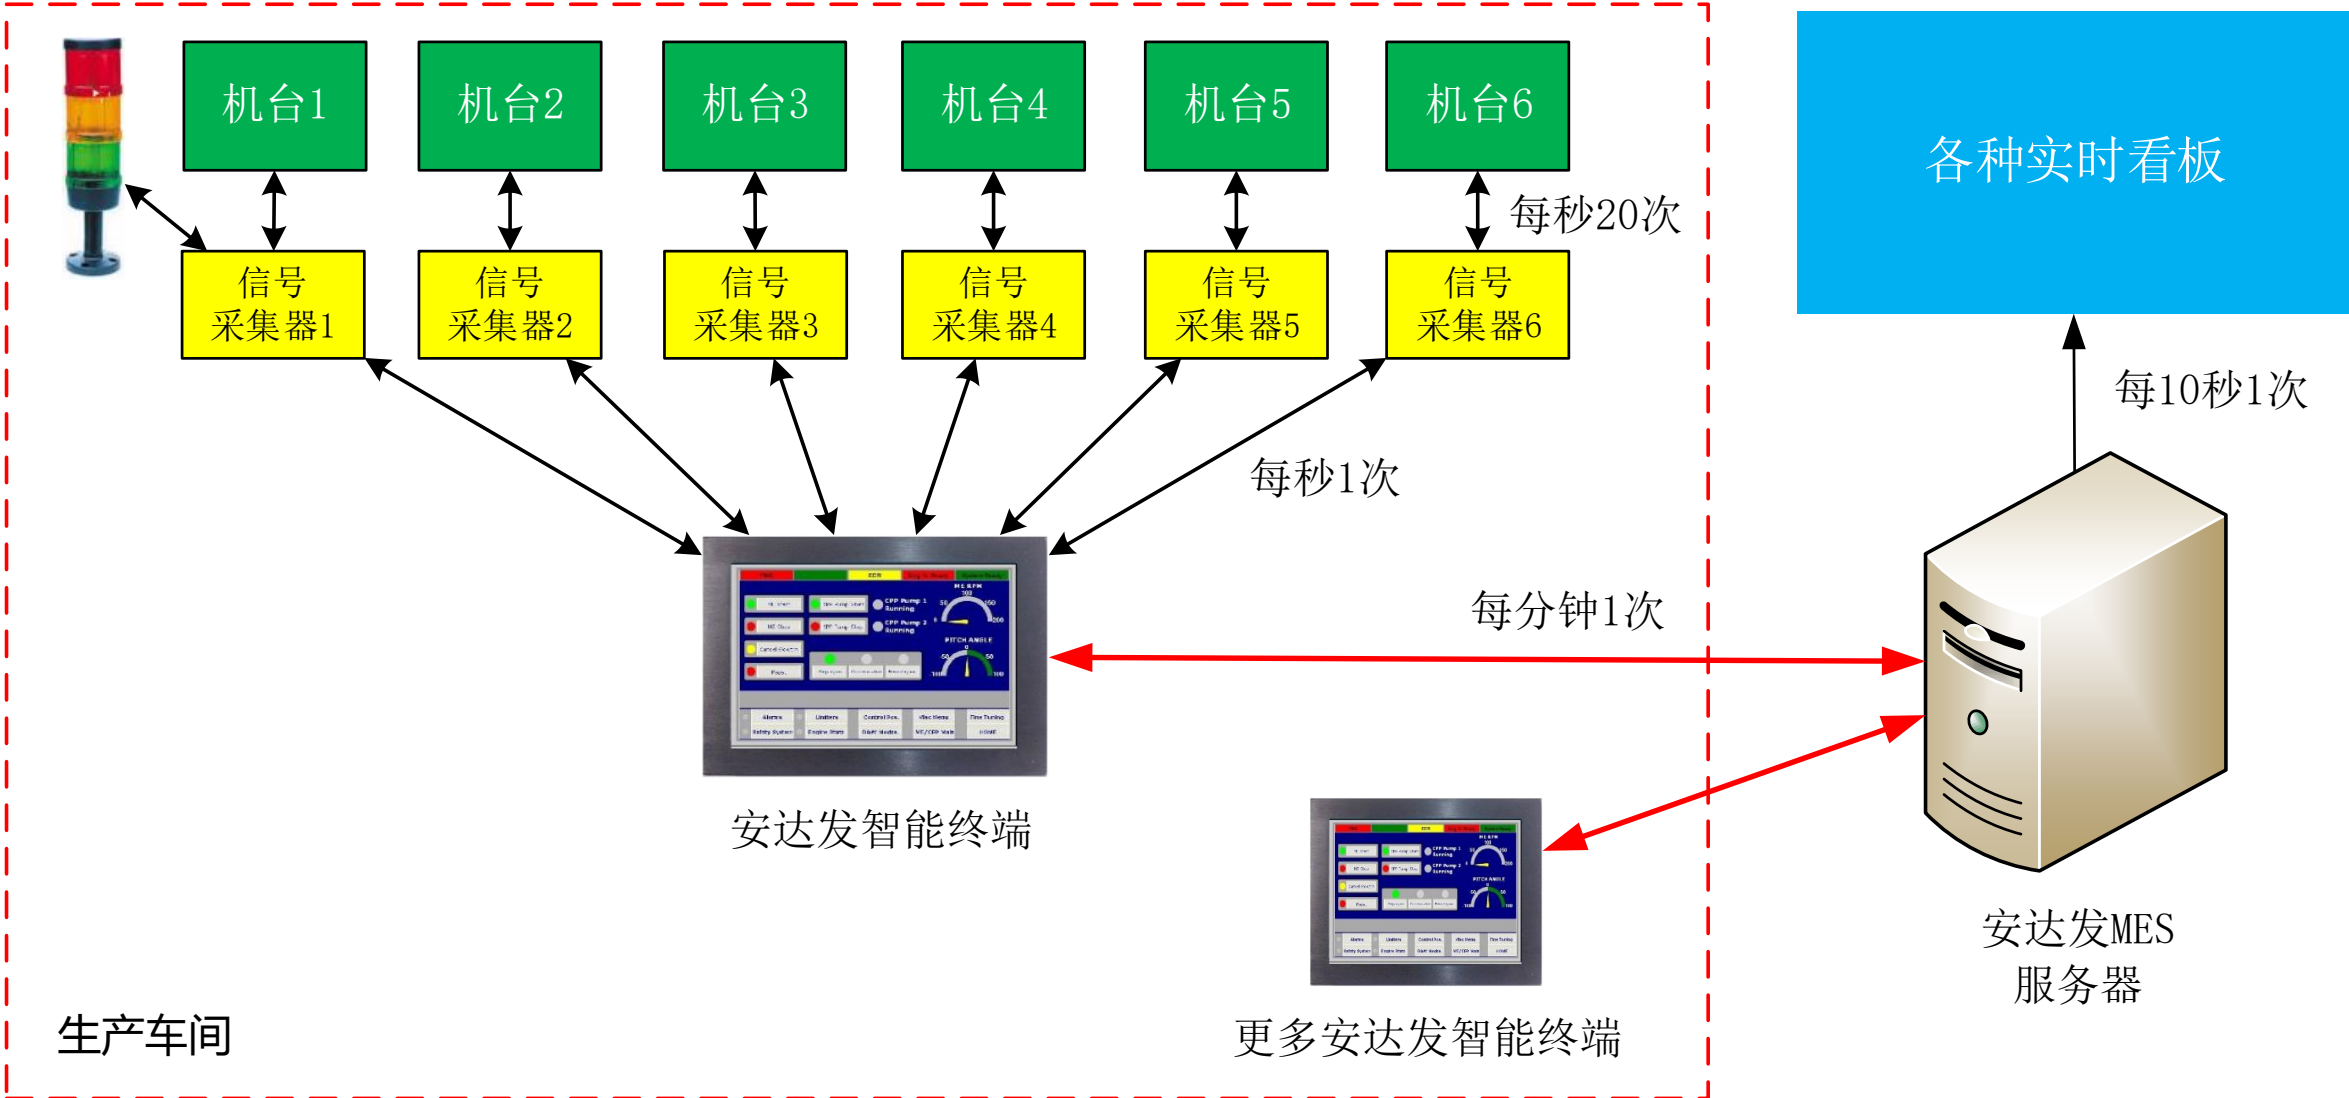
机台1 机台2 机台3 机台4 机台5 机台6

每秒20次

信号采集器1 信号采集器2 信号采集器3 信号采集器4 信号采集器5 信号采集器6

各种实时看板

每10秒1次

每秒1次

每分钟1次

安达发智能终端

更多安达发智能终端

安达发MES 服务器

生产车间